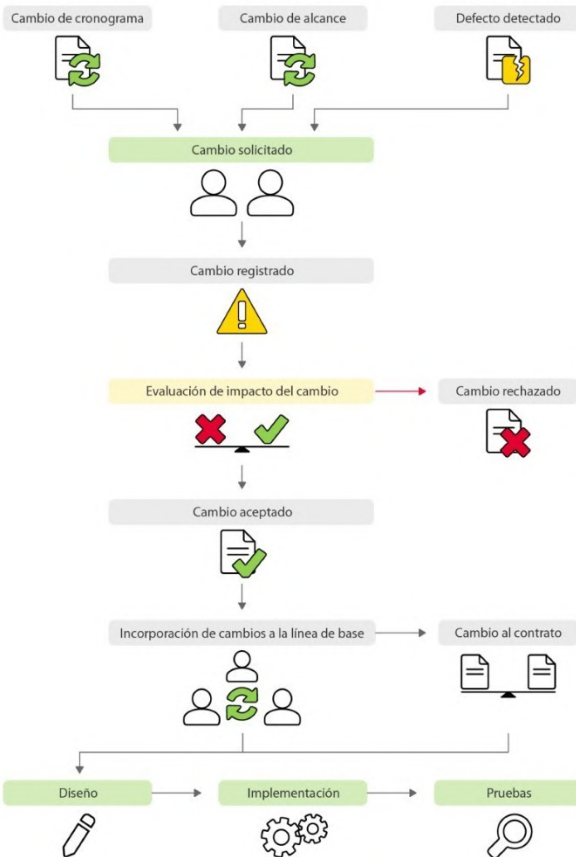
Cambio de cronograma

Cambio de alcance

Defecto detectado

Cambio solicitado

Cambio registrado

Evaluación de impacto del cambio

Cambio rechazado

Cambio aceptado

Incorporación de cambios a la línea de base

Cambio al contrato

Diseño

Implementación

Pruebas